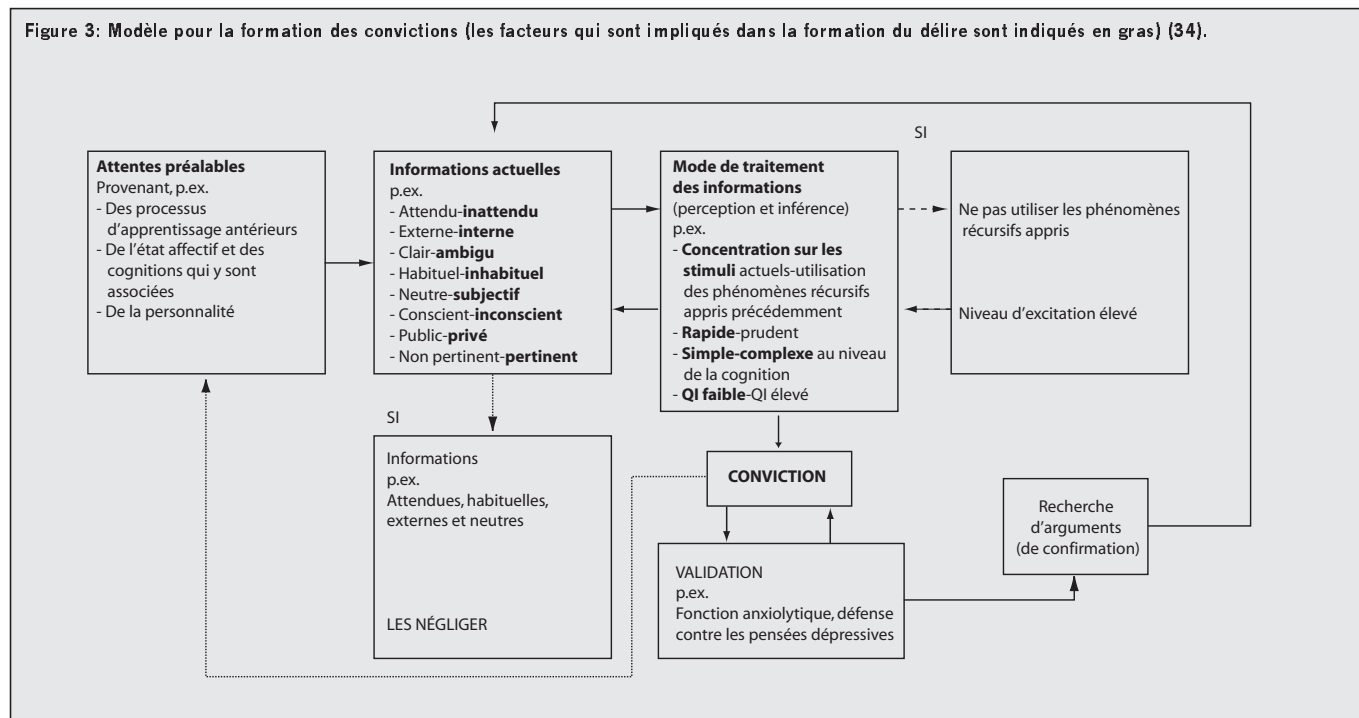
Figure 3: Modèle pour la formation des convictions (les facteurs qui sont impliqués dans la formation du délire sont indiqués en gras) (34).

SI

**Attentes préalables**
Provenant, p.ex.
- Des processus d'apprentissage antérieurs
- De l'état affectif et des cognitions qui y sont associées
- De la personnalité

**Informations actuelles**
p.ex.
- Attendu-**inattendu**
- Externe-**interne**
- Clair-**ambigu**
- Habituel-**inhabituel**
- Neutre-**subjectif**
- Conscient-**inconscient**
- Public-**privé**
- Non pertinent-**pertinent**

**Mode de traitement des informations**
(perception et inférence)
p.ex.
- **Concentration sur les stimuli** actuels-utilisation des phénomènes récursifs appris précédemment
- **Rapide**-prudent
- **Simple-complexe** au niveau de la cognition
- **QI faible**-QI élevé

Ne pas utiliser les phénomènes récursifs appris

Niveau d'excitation élevé

SI

Informations
p.ex.
Attendues, habituelles, externes et neutres

LES NÉGLIGER

**CONVICTION**

VALIDATION
p.ex.
Fonction anxiolytique, défense contre les pensées dépressives

Recherche d'arguments (de confirmation)